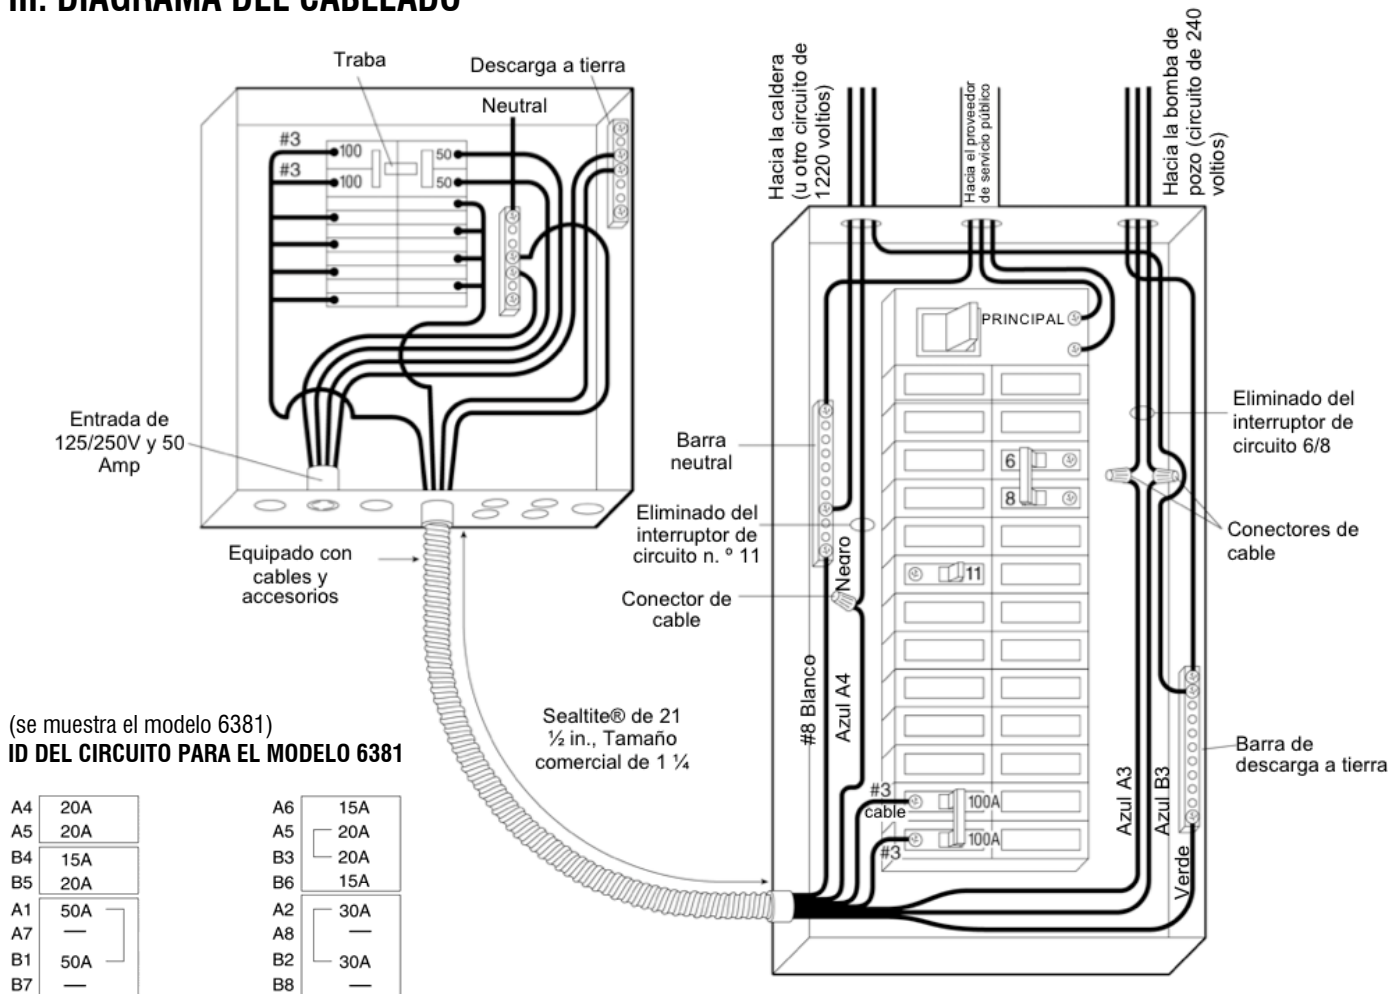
III. DIAGRAMA DEL CABLEADO

Traba

Descarga a tierra

Neutral

#3

#3

100

100

50

50

Entrada de 125/250V y 50 Amp

Equipado con cables y accesorios

Hacia la caldera (u otro circuito de 1220 voltios)

Hacia el proveedor de servicio público

Hacia la bomba de pozo (circuito de 240 voltios)

PRINCIPAL

Eliminado del interruptor de circuito 6/8

Barra neutral

6

8

Conectores de cable

Eliminado del interruptor de circuito n. º 11

Negro

11

Conector de cable

#8 Blanco

Azul A4

Sealtite® de 21 ½ in., Tamaño comercial de 1 ¼

Barra de descarga a tierra

#3 cable

100A

#3

100A

Azul A3

Azul B3

Verde

(se muestra el modelo 6381)
ID DEL CIRCUITO PARA EL MODELO 6381

| | |
|---|---|
| A4 | 20A |
| A5 | 20A |
| B4 | 15A |
| B5 | 20A |
| A1 | 50A |
| A7 | — |
| B1 | 50A |
| B7 | — |

| | |
|---|---|
| A6 | 15A |
| A5 | 20A |
| B3 | 20A |
| B6 | 15A |
| A2 | 30A |
| A8 | — |
| B2 | 30A |
| B8 | — |